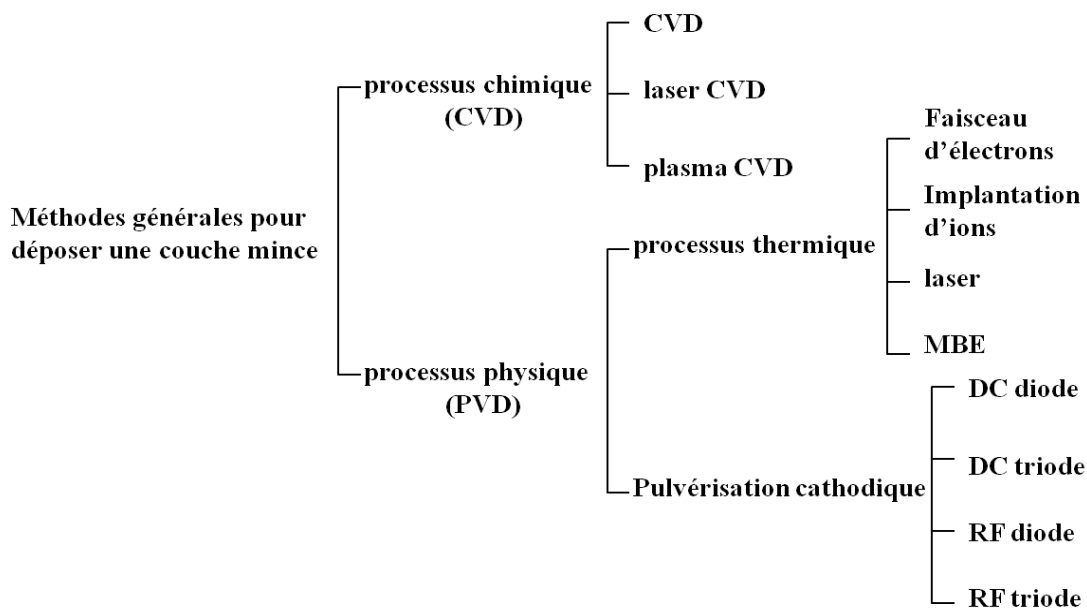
Méthodes générales pour déposer une couche mince

processus chimique (CVD)

CVD

laser CVD

plasma CVD

processus physique (PVD)

processus thermique

Faisceau d'électrons

Implantation d'ions

laser

MBE

Pulvérisation cathodique

DC diode

DC triode

RF diode

RF triode